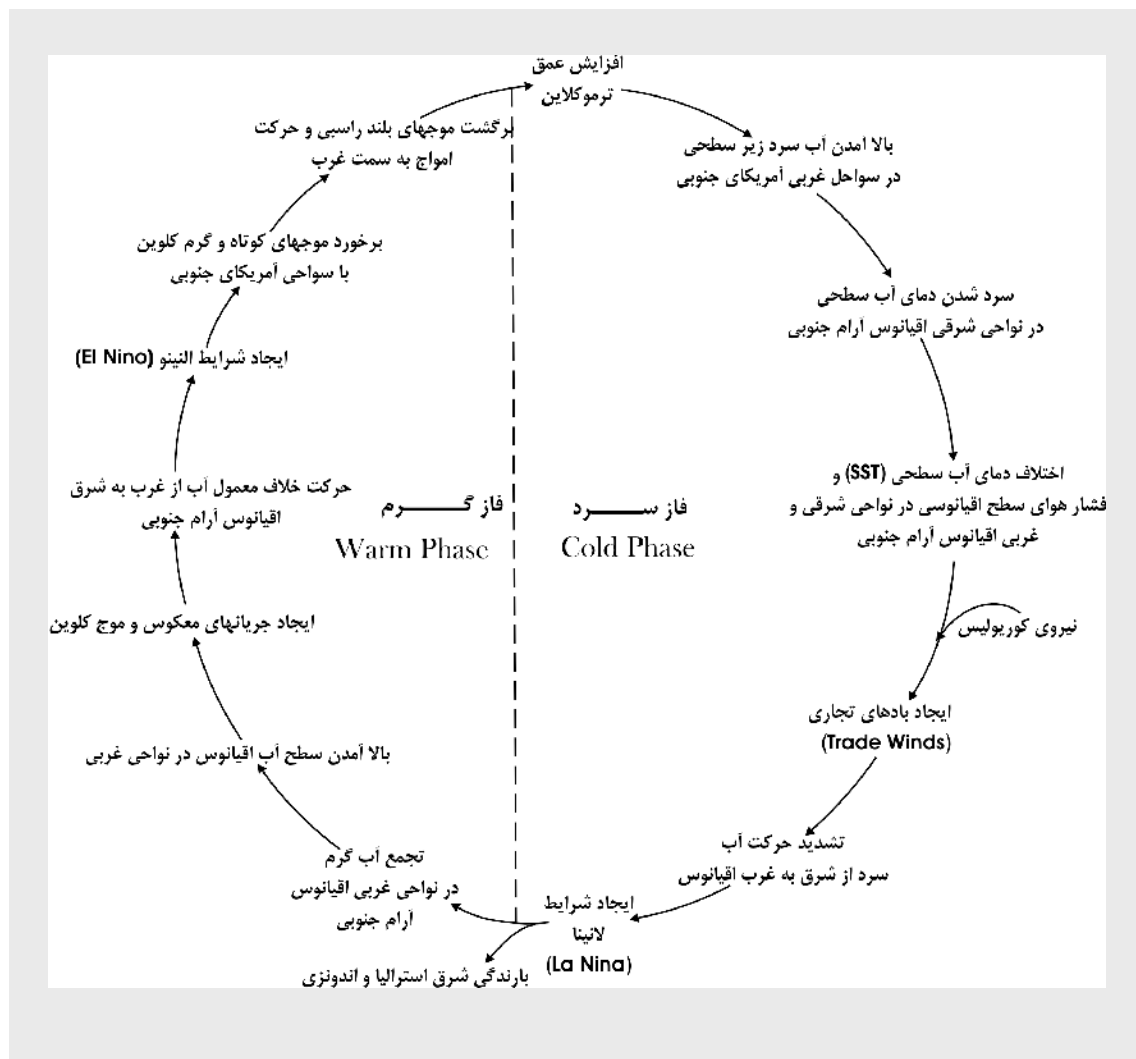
افزایش عمق
ترموکلاین

بالا آمدن آب سرد زیر سطحی
در سواحل غربی آمریکای جنوبی

سرد شدن دمای آب سطحی
در نواحی شرقی اقیانوس آرام جنوبی

اختلاف دمای آب سطحی (SST) و
فشار هوای سطح اقیانوسی در نواحی شرقی و
غربی اقیانوس آرام جنوبی

نیروی کوریولیس

ایجاد بادهای تجاری
(Trade Winds)

تشدید حرکت آب
سرد از شرق به غرب اقیانوس

ایجاد شرایط
لانینا
(La Nina)

بارندگی شرق استرالیا و اندونزی

تجمع آب گرم
در نواحی غربی اقیانوس
آرام جنوبی

بالا آمدن سطح آب اقیانوس در نواحی غربی

ایجاد جریانهای معکوس و موج کلوین

حرکت خلاف معمول آب از غرب به شرق
اقیانوس آرام جنوبی

ایجاد شرایط النینو (El Nino)

برخورد موجهای کوتاه و گرم کلوین
با سواحی آمریکای جنوبی

برگشت موجهای بلند راسبی و حرکت
امواج به سمت غرب

فاز گـــــرم
Warm Phase

فاز ســـــرد
Cold Phase